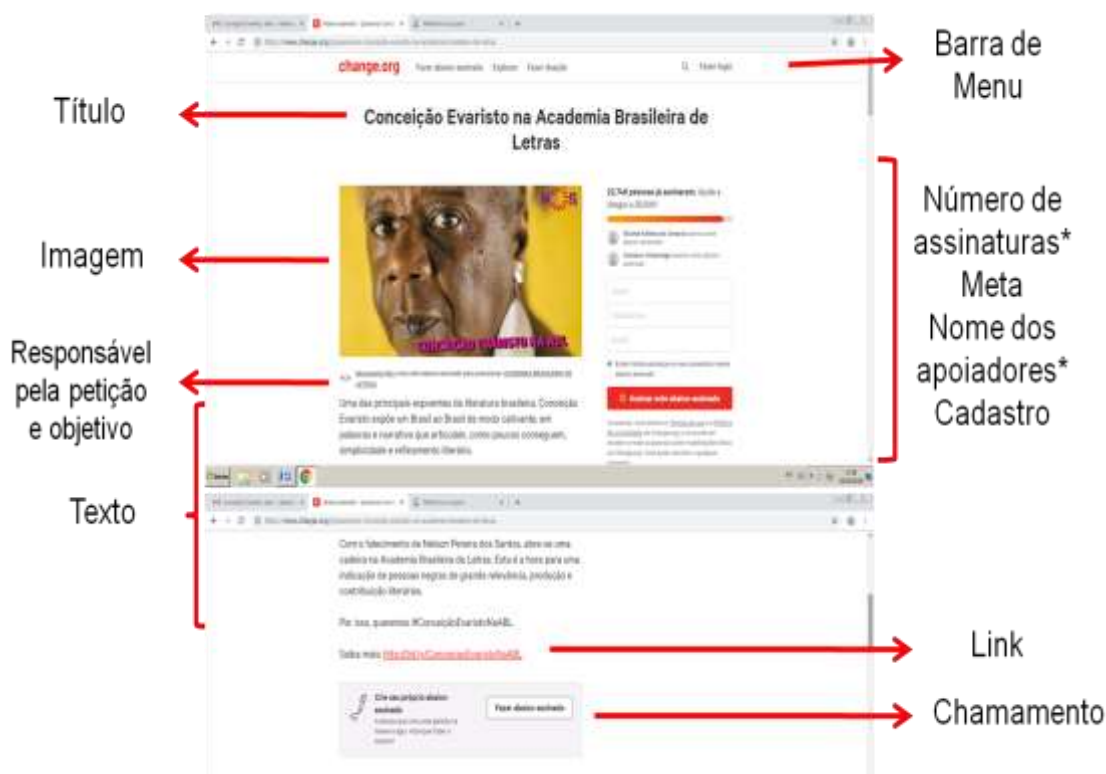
change.org Fazer abaixo-assinado Explorar Fazer doação Fazer login

Barra de Menu

Título

Conceição Evaristo na Academia Brasileira de Letras

Imagem

CONCEIÇÃO EVARISTO NA ABL

Número de assinaturas* Meta Nome dos apoiadores* Cadastro

Responsável pela petição e objetivo

Uma das principais expoentes da literatura brasileira, Conceição Evaristo expõe um Brasil ao Brasil de modo cativante, em palavras e narrativas que articulam, como poucos conseguem, simplicidade e refinamento literário.

Assinar este abaixo-assinado

Texto

Com o falecimento de Nelson Pereira dos Santos, abre-se uma cadeira na Academia Brasileira de Letras. Esta é a hora para uma indicação de pessoas negras de grande relevância, produção e contribuição literárias.

Por isso, queremos #ConceiçãoEvaristoNaABL.

Saiba mais: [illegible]

Link

Crie seu próprio abaixo-assinado

Fazer abaixo-assinado

Chamamento